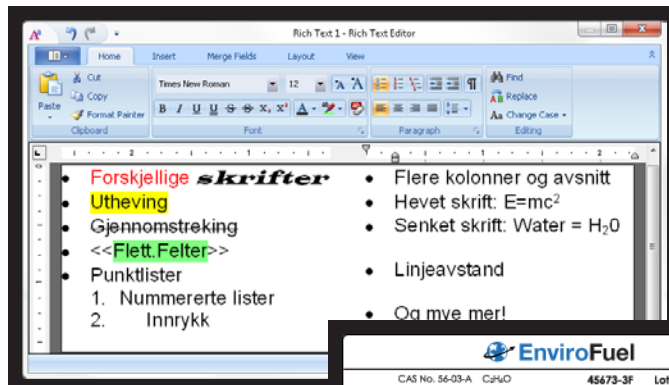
Rich Text 1 - Rich Text Editor

Home Insert Merge Fields Layout View

Cut
Copy
Paste
Format Painter
Clipboard

Times New Roman 12
B I U U S X₂ X²
Font

Paragraph

Find
Replace
Change Case
Editing

- Forskjellige skrifter
- Utheving
- Gjennomstreking
- <<Flett.Felter>>
- Punktlister
  1. Nummererte lister
  2. Innrykk

- Flere kolonner og avsnitt
- Hevet skrift: E=mc$^2$
- Senket skrift: Water = H$_2$0
- Linjeavstand
- Og mye mer!

EnviroFuel

CAS No. 56-03-A $C_2H_6O$ 45673-3F Lo